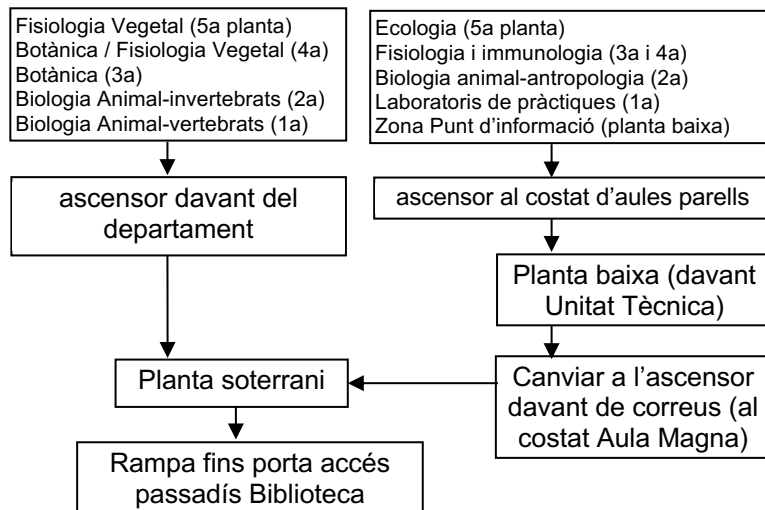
Fisiologia Vegetal (5a planta)
Botànica / Fisiologia Vegetal (4a)
Botànica (3a)
Biologia Animal-invertebrats (2a)
Biologia Animal-vertebrats (1a)

ascensor davant del departament

Ecologia (5a planta)
Fisiologia i immunologia (3a i 4a)
Biologia animal-antropologia (2a)
Laboratoris de pràctiques (1a)
Zona Punt d'informació (planta baixa)

ascensor al costat d'aules parells

Planta baixa (davant Unitat Tècnica)

Canviar a l'ascensor davant de correus (al costat Aula Magna)

Planta soterrani

Rampa fins porta accés passadís Biblioteca